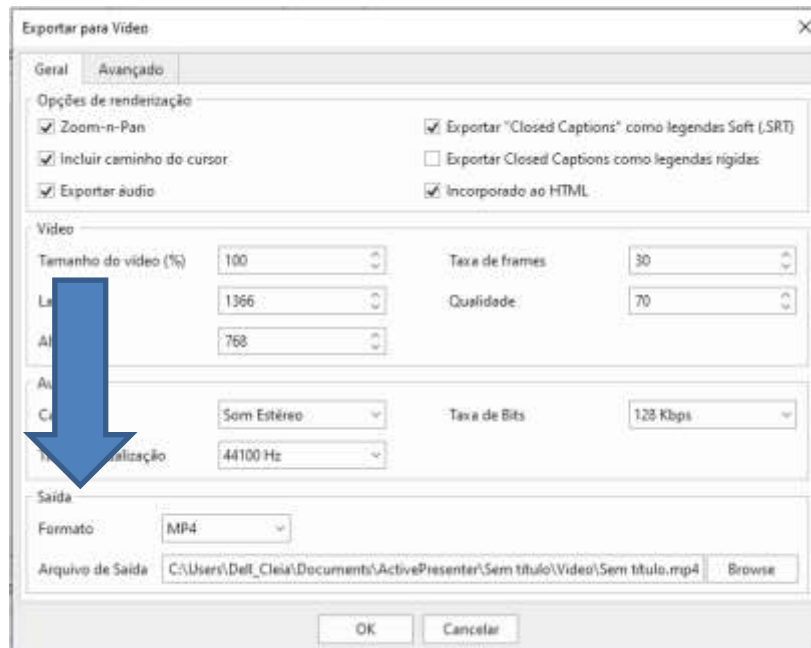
Exportar para Vídeo

×

Geral Avançado

Opções de renderização

Zoom-n-Pan

Incluir caminho do cursor

Exportar áudio

Exportar "Closed Captions" como legendas Soft (.SRT)

Exportar Closed Captions como legendas rígidas

Incorporado ao HTML

Vídeo

Tamanho do vídeo (%) 100

La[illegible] 1366

Al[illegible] 768

Taxa de frames 30

Qualidade 70

Au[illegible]

Ca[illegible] Som Estéreo

T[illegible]alização 44100 Hz

Taxa de Bits 128 Kbps

Saída

Formato MP4

Arquivo de Saída C:\Users\Dell_Cleia\Documents\ActivePresenter\Sem título\Video\Sem título.mp4 Browse

OK Cancelar